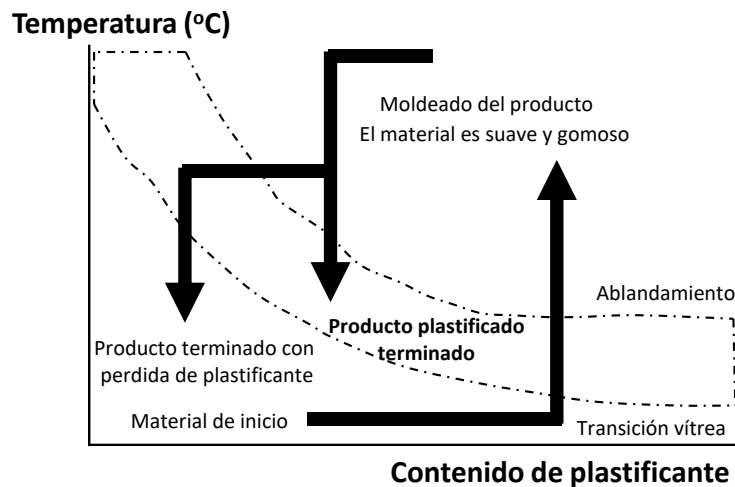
Temperatura ($^{o}$C)

Moldeado del producto
El material es suave y gomoso

Ablandamiento

Producto plastificado terminado

Producto terminado con perdida de plastificante

Material de inicio

Transición vítrea

Contenido de plastificante